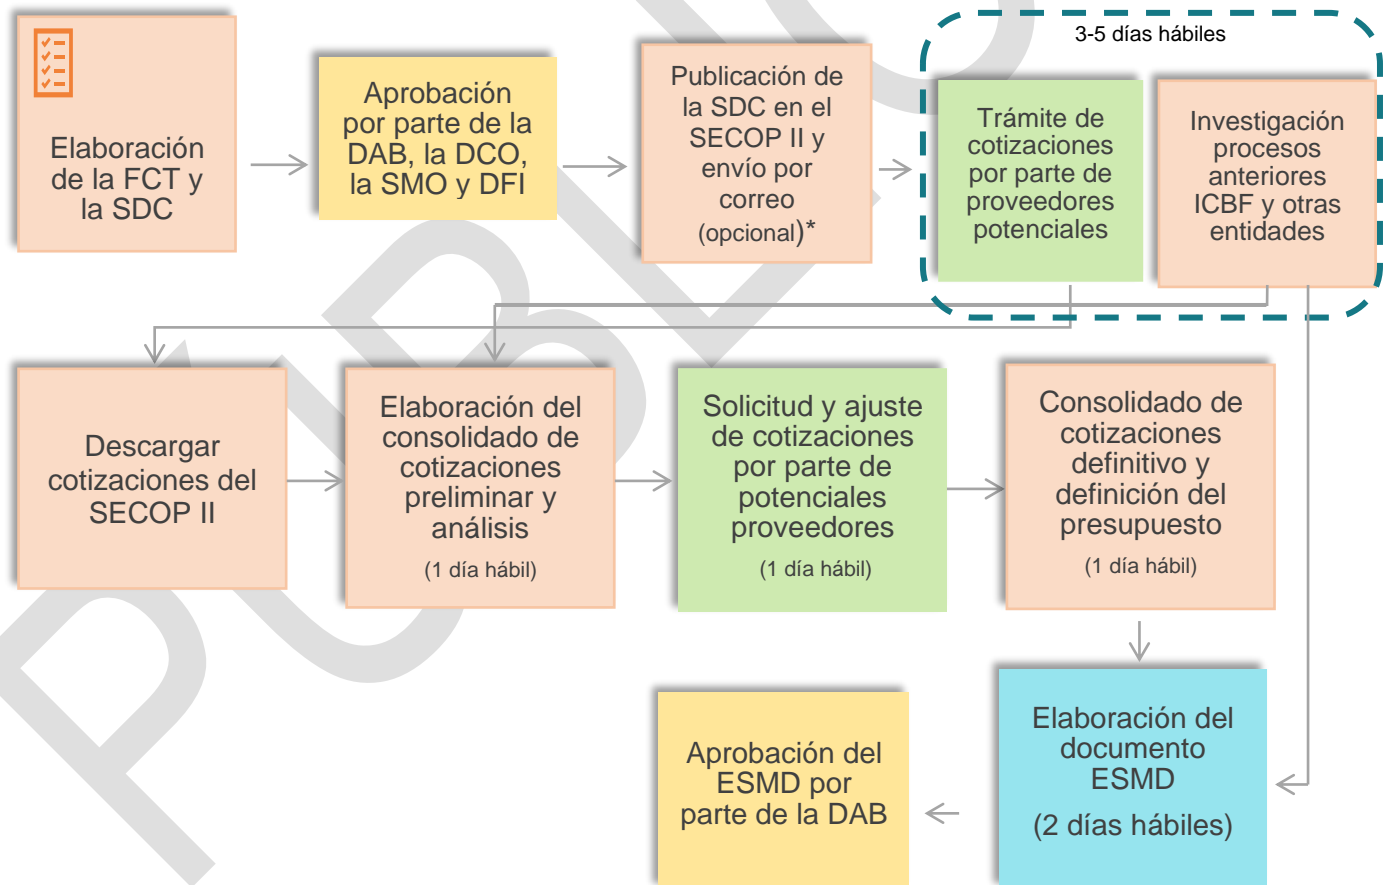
Elaboración de la FCT y la SDC

Aprobación por parte de la DAB, la DCO, la SMO y DFI

Publicación de la SDC en el SECOP II y envío por correo (opcional)*

3-5 días hábiles

Trámite de cotizaciones por parte de proveedores potenciales

Investigación procesos anteriores ICBF y otras entidades

Descargar cotizaciones del SECOP II

Elaboración del consolidado de cotizaciones preliminar y análisis
(1 día hábil)

Solicitud y ajuste de cotizaciones por parte de potenciales proveedores
(1 día hábil)

Consolidado de cotizaciones definitivo y definición del presupuesto
(1 día hábil)

Elaboración del documento ESMD
(2 días hábiles)

Aprobación del ESMD por parte de la DAB

PUBLI